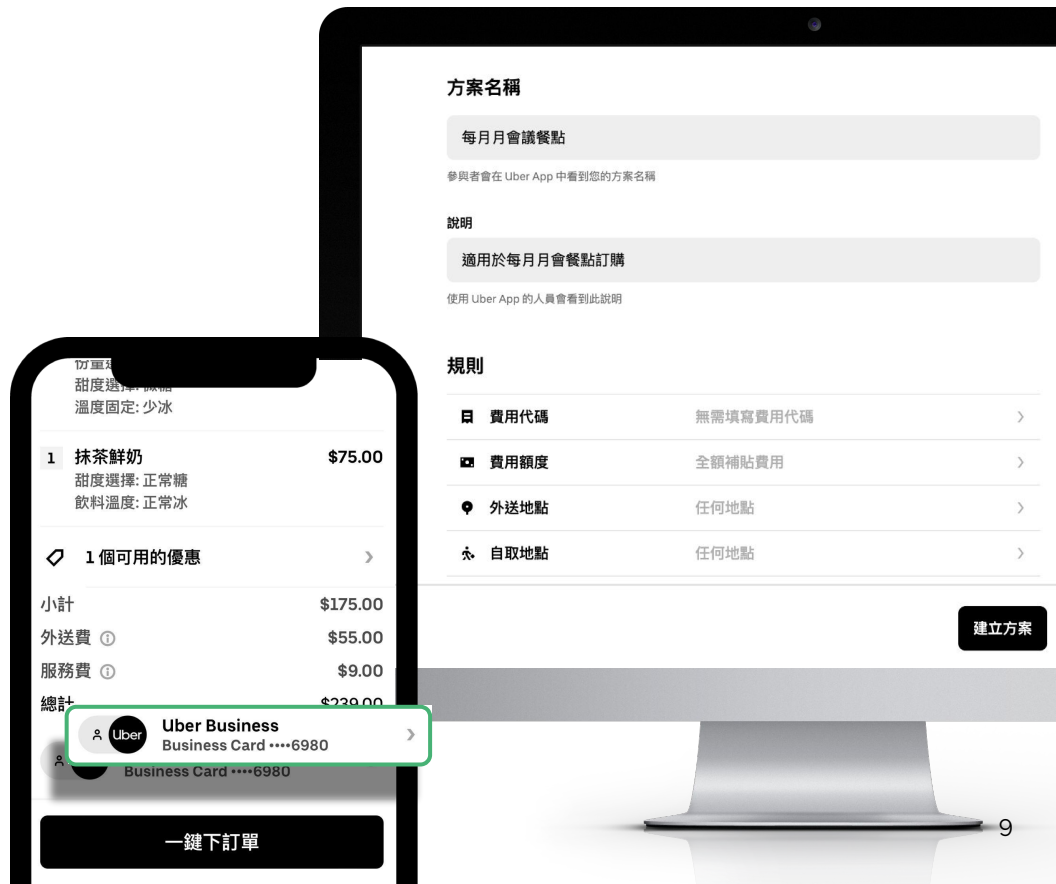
方案名稱

每月月會議餐點

參與者會在 Uber App 中看到您的方案名稱

說明

適用於每月月會餐點訂購

使用 Uber App 的人員會看到此說明

規則

| | | |
|---|---|---|
| 費用代碼 | 無需填寫費用代碼 | › |
| 費用額度 | 全額補貼費用 | › |
| 外送地點 | 任何地點 | › |
| 自取地點 | 任何地點 | › |

建立方案

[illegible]
甜度選擇: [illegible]
溫度固定: 少冰

1 抹茶鮮奶 $75.00
甜度選擇: 正常糖
飲料溫度: 正常冰

1 個可用的優惠 ›

小計 $175.00
外送費 ⓘ $55.00
服務費 ⓘ $9.00
總計 $239.00

Uber
Uber Business
Business Card ••••6980 ›

Business Card ••••6980

一鍵下訂單

9